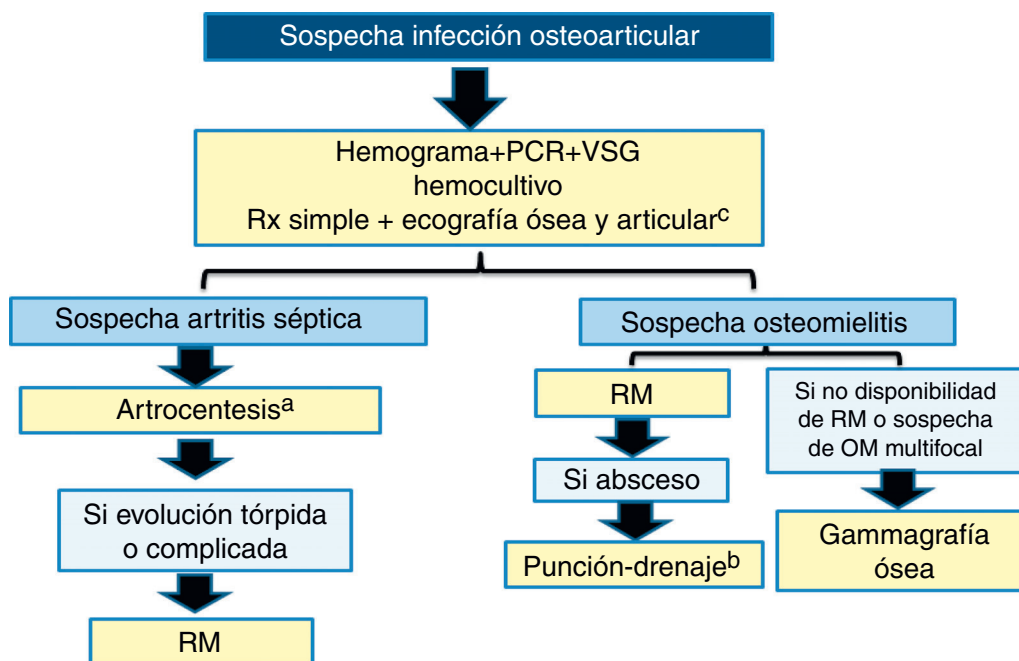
Sospecha infección osteoarticular

Hemograma+PCR+VSG
hemocultivo
Rx simple + ecografía ósea y articular$^{c}$

Sospecha artritis séptica

Artrocentesis$^{a}$

Si evolución tórpida o complicada

RM

Sospecha osteomielitis

RM

Si absceso

Punción-drenaje$^{b}$

Si no disponibilidad de RM o sospecha de OM multifocal

Gammagrafía ósea